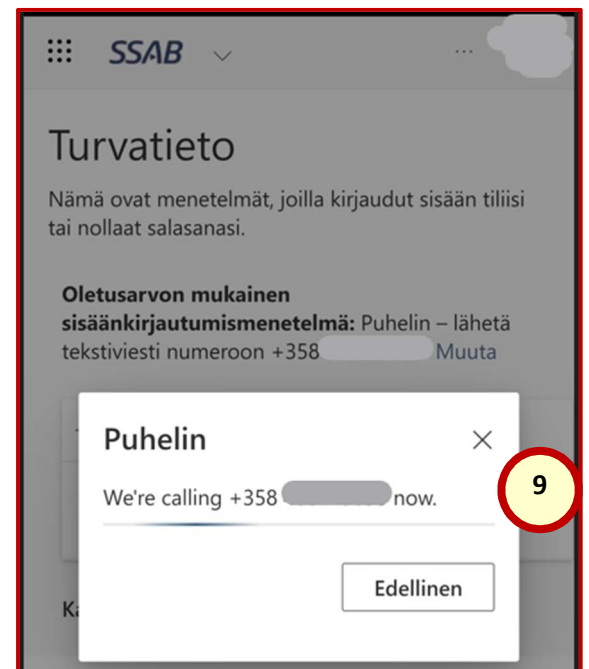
SSAB

Turvatieto

Nämä ovat menetelmät, joilla kirjaudut sisään tiliisi tai nollaat salasanasi.

**Oletusarvon mukainen sisäänkirjautumismenetelmä:** Puhelin – lähetä tekstiviesti numeroon +358 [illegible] Muuta

Puhelin

We're calling +358 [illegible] now.

Edellinen

9

Ka